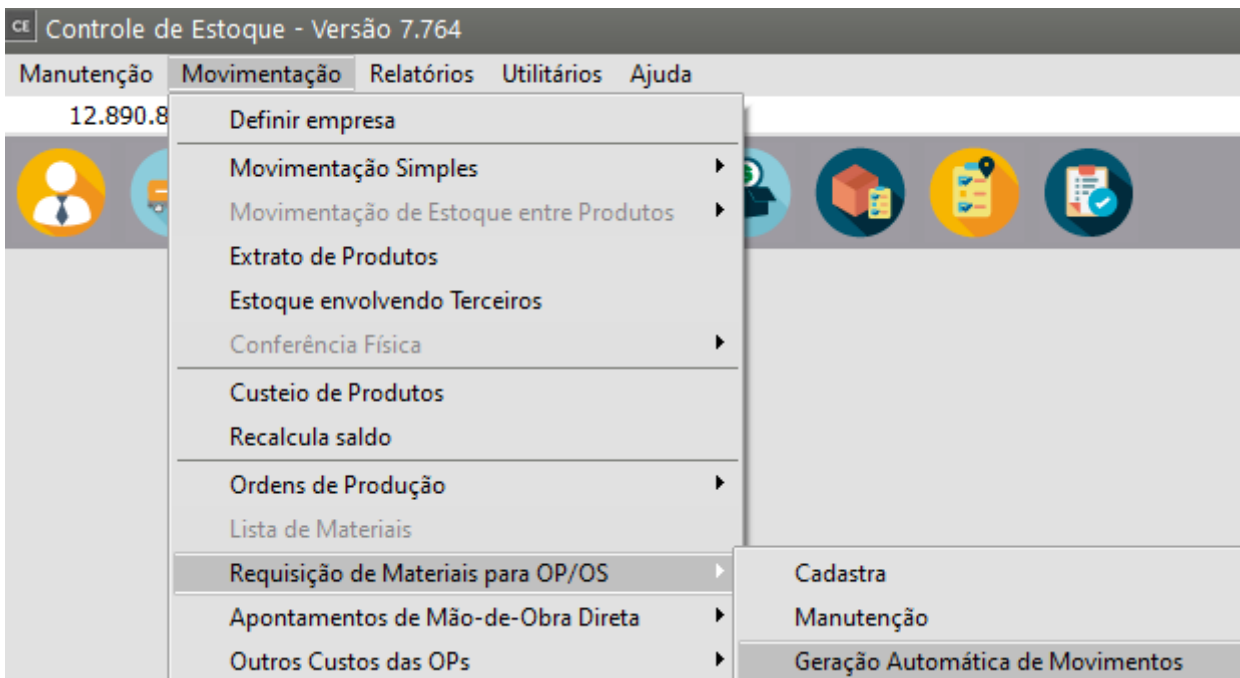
CE Controle de Estoque - Versão 7.764

Manutenção Movimentação Relatórios Utilitários Ajuda

12.890.8

Definir empresa
Movimentação Simples
Movimentação de Estoque entre Produtos
Extrato de Produtos
Estoque envolvendo Terceiros
Conferência Física
Custeio de Produtos
Recalcula saldo
Ordens de Produção
Lista de Materiais
Requisição de Materiais para OP/OS
Apontamentos de Mão-de-Obra Direta
Outros Custos das OPs

Cadastra
Manutenção
Geração Automática de Movimentos